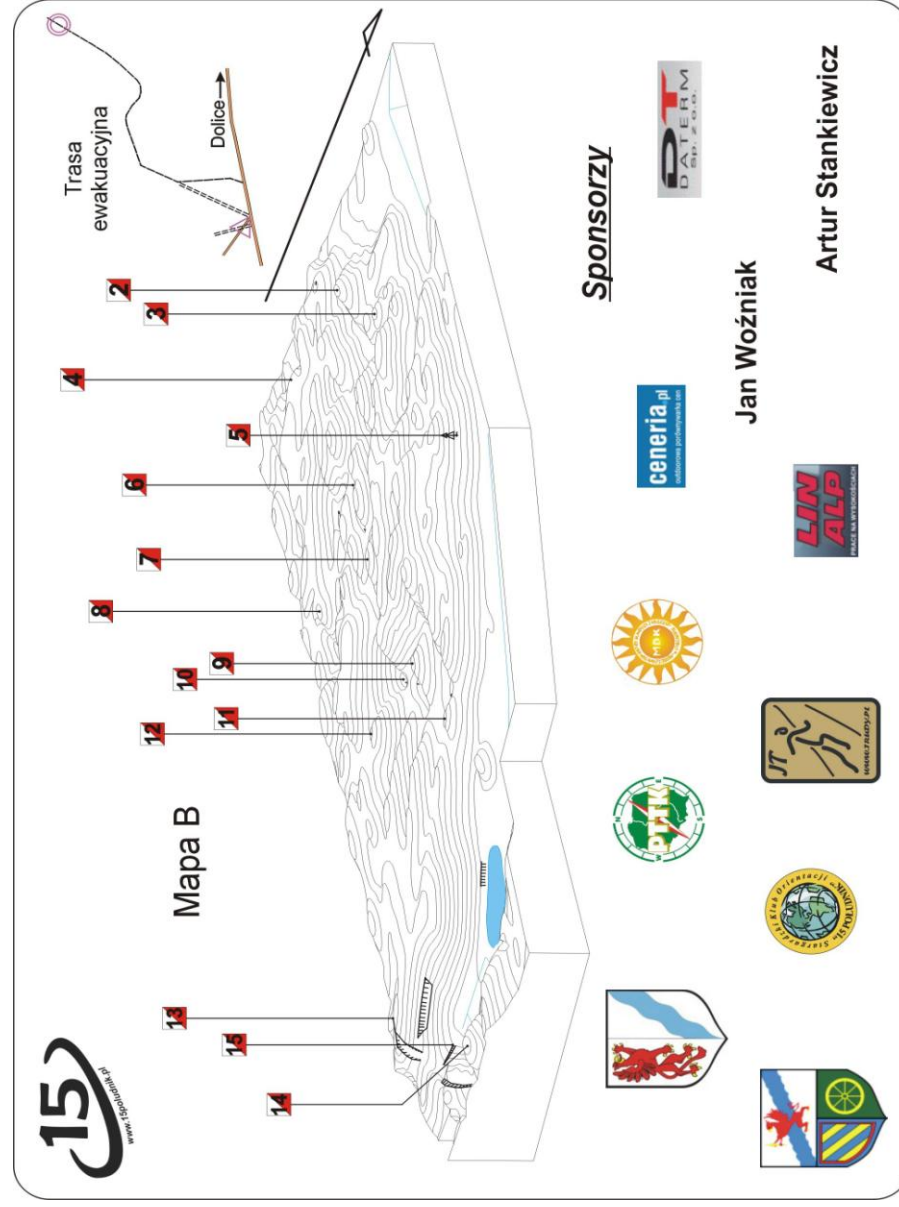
Trasa ewakuacyjna

Dolice

2
3
4
5
6
7
8
9
10
11
12
13
15
14

Mapa B

15
www.15poludnik.pl

Sponsorzy

DATERM Sp. z o.o.

ceneria.pl

Jan Woźniak

Artur Stankiewicz

LIN ALP
PRACE NA WYSOKOŚCIACH

MDK

PTTK

JT
www.tramp.pl

Klub Orientacji „15 POŁUDNIK" Stargard